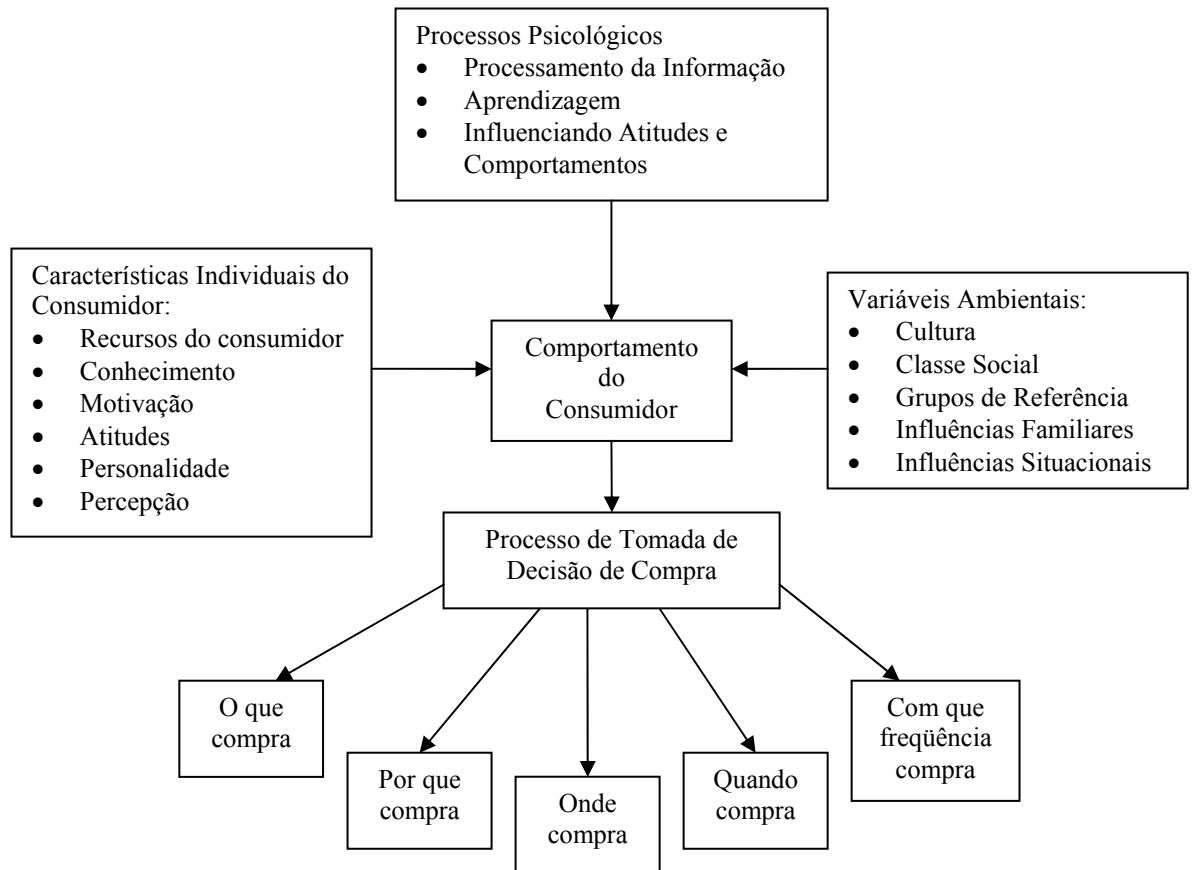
Processos Psicológicos
- Processamento da Informação
- Aprendizagem
- Influenciando Atitudes e Comportamentos

Características Individuais do Consumidor:
- Recursos do consumidor
- Conhecimento
- Motivação
- Atitudes
- Personalidade
- Percepção

Comportamento do Consumidor

Variáveis Ambientais:
- Cultura
- Classe Social
- Grupos de Referência
- Influências Familiares
- Influências Situacionais

Processo de Tomada de Decisão de Compra

O que compra

Por que compra

Onde compra

Quando compra

Com que freqüência compra